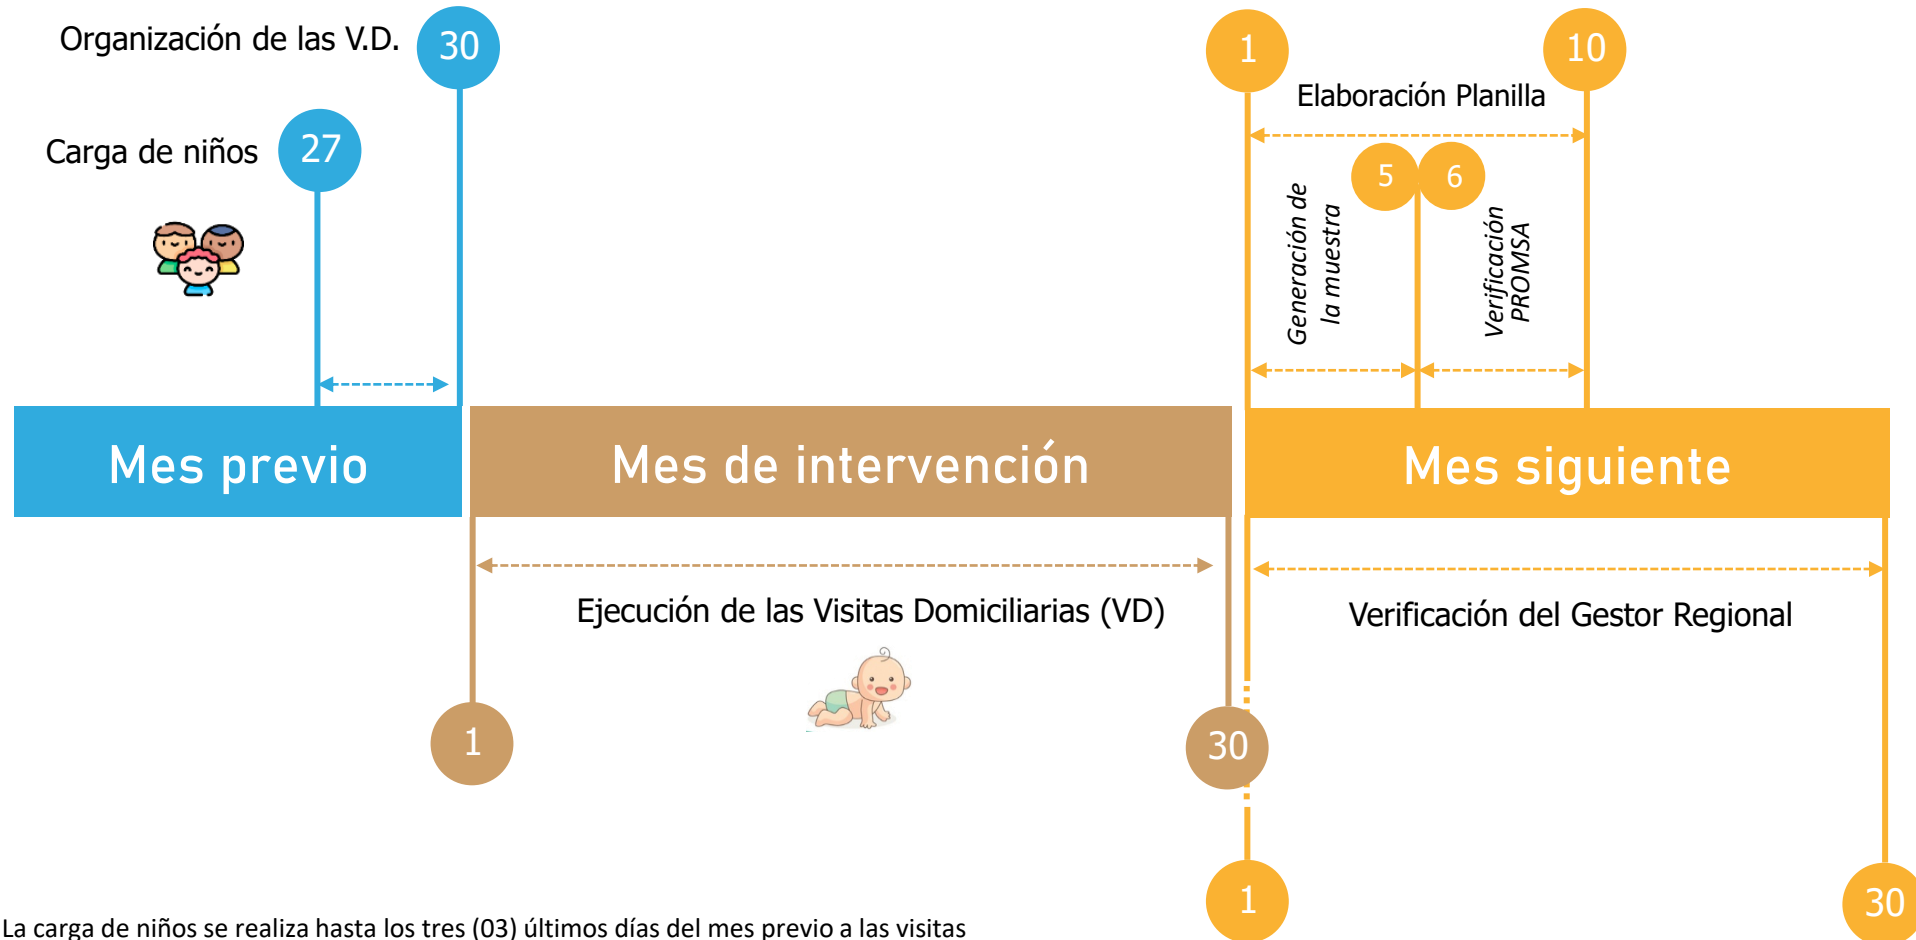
Organización de las V.D. 30

Carga de niños 27

1 10

Elaboración Planilla

5 6

Generación de la muestra

Verificación PROMSA

Mes previo

Mes de intervención

Mes siguiente

Ejecución de las Visitas Domiciliarias (VD)

Verificación del Gestor Regional

1

30

1

30

La carga de niños se realiza hasta los tres (03) últimos días del mes previo a las visitas